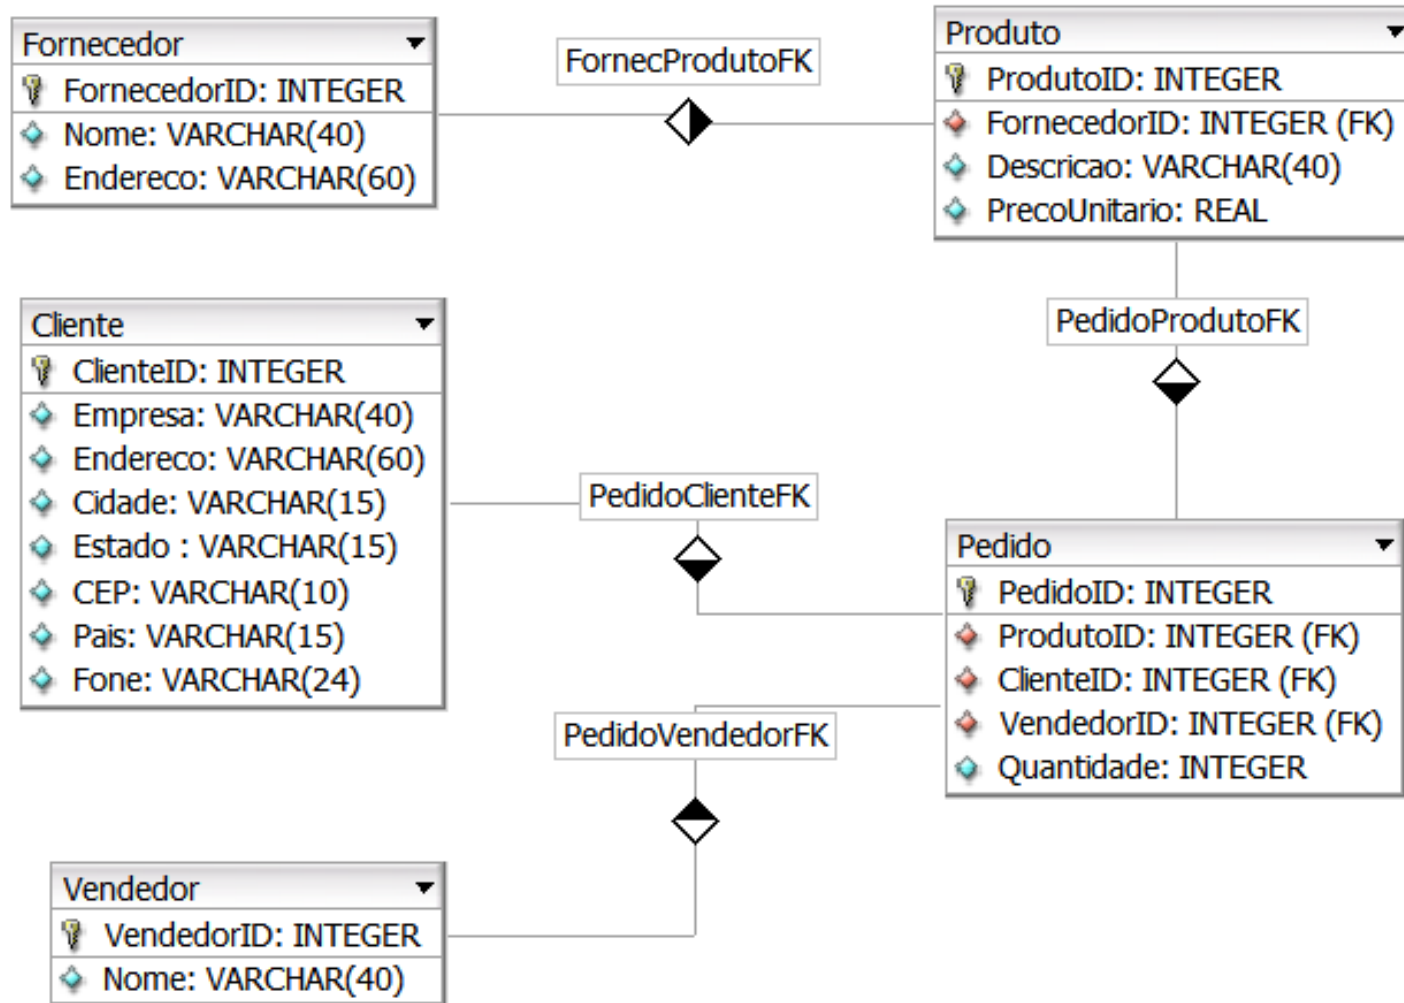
Fornecedor
FornecedorID: INTEGER
Nome: VARCHAR(40)
Endereco: VARCHAR(60)

FornecProdutoFK

Produto
ProdutoID: INTEGER
FornecedorID: INTEGER (FK)
Descricao: VARCHAR(40)
PrecoUnitario: REAL

Cliente
ClienteID: INTEGER
Empresa: VARCHAR(40)
Endereco: VARCHAR(60)
Cidade: VARCHAR(15)
Estado : VARCHAR(15)
CEP: VARCHAR(10)
Pais: VARCHAR(15)
Fone: VARCHAR(24)

PedidoProdutoFK

PedidoClienteFK

Pedido
PedidoID: INTEGER
ProdutoID: INTEGER (FK)
ClienteID: INTEGER (FK)
VendedorID: INTEGER (FK)
Quantidade: INTEGER

PedidoVendedorFK

Vendedor
VendedorID: INTEGER
Nome: VARCHAR(40)